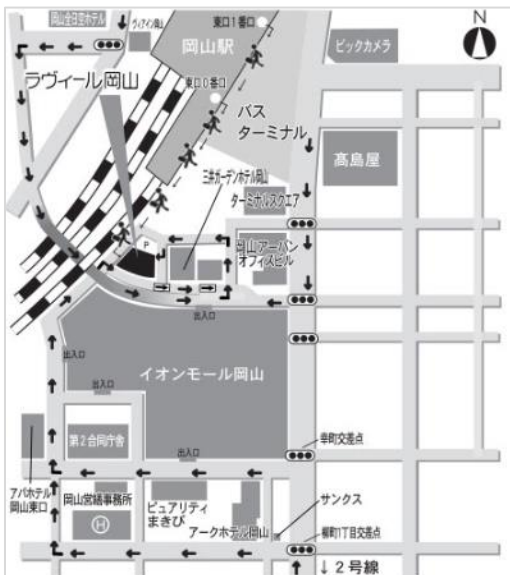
岡山全日空ホテル
ラヴィール岡山
東口1番口
岡山駅
東口0番口
ビックカメラ
N
バス
ターミナル
髙島屋
三井ガーデンホテル岡山
ターミナルスクエア
岡山アーバンオフィスビル
P
出入口
出入口
出入口
イオンモール岡山
出入口
出入口
第2合同庁舎
幸町交差点
アパホテル岡山東口
岡山営繕事務所
ビュアリティまきび
サンクス
アークホテル岡山
柳町1丁目交差点
↓2号線